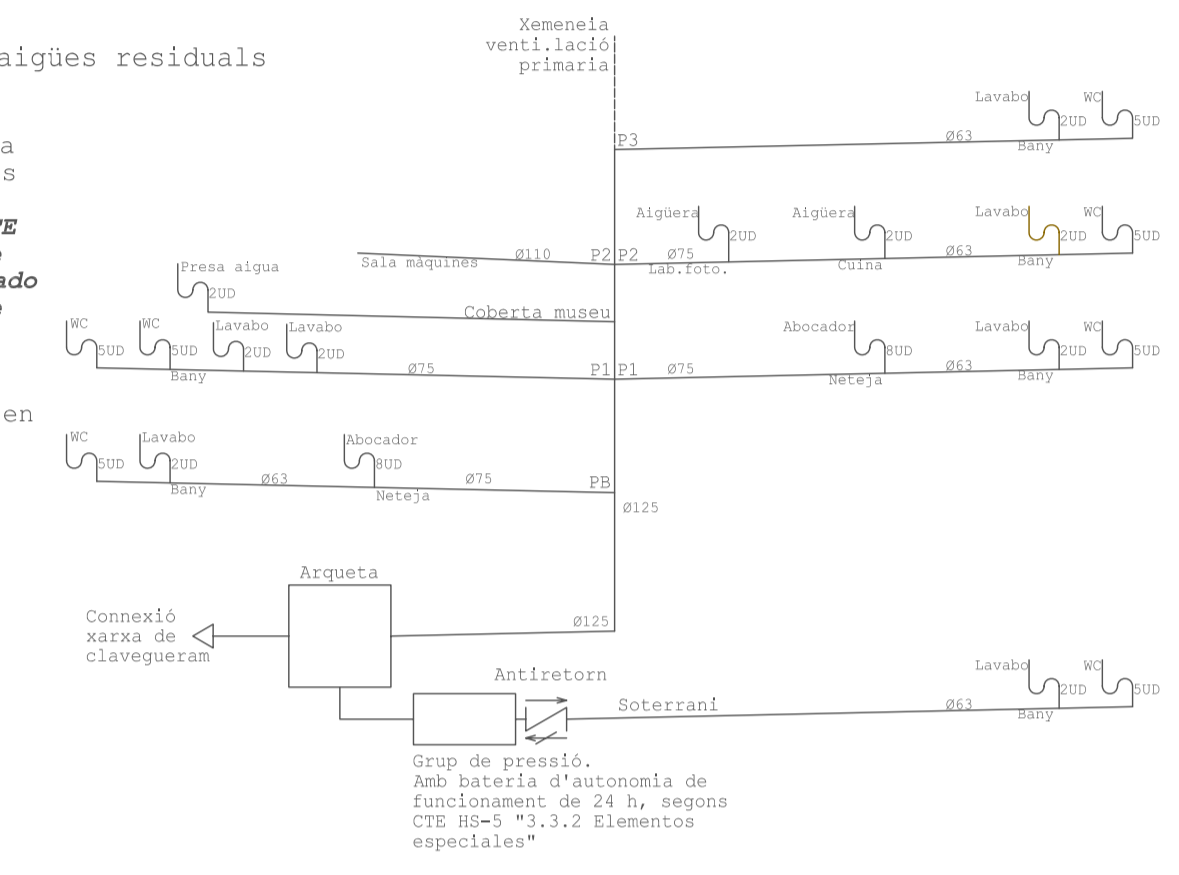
aigües residuals

a
s

TE
e
ado
e

en

Xemeneia
venti.lació
primaria

Lavabo 2UD WC 5UD
P3 Ø63 Bany

Aigüera 2UD Aigüera 2UD Lavabo 2UD WC 5UD
Sala màquines Ø110 P2 P2 Ø75 Lab.foto. Cuina Ø63 Bany

Presa aigua 2UD
Coberta museu

WC 5UD WC 5UD Lavabo 2UD Lavabo 2UD
Bany Ø75 P1 P1 Ø75
Abocador 8UD Neteja Ø63 Lavabo 2UD WC 5UD Bany

WC 5UD Lavabo 2UD Abocador 8UD
Bany Ø63 Neteja Ø75 PB
Ø125

Arqueta
Connexió xarxa de clavegueram
Ø125

Antiretorn
Soterrani Ø63
Lavabo 2UD WC 5UD Bany

Grup de pressió.
Amb bateria d'autonomia de funcionament de 24 h, segons CTE HS-5 "3.3.2 Elementos especiales"